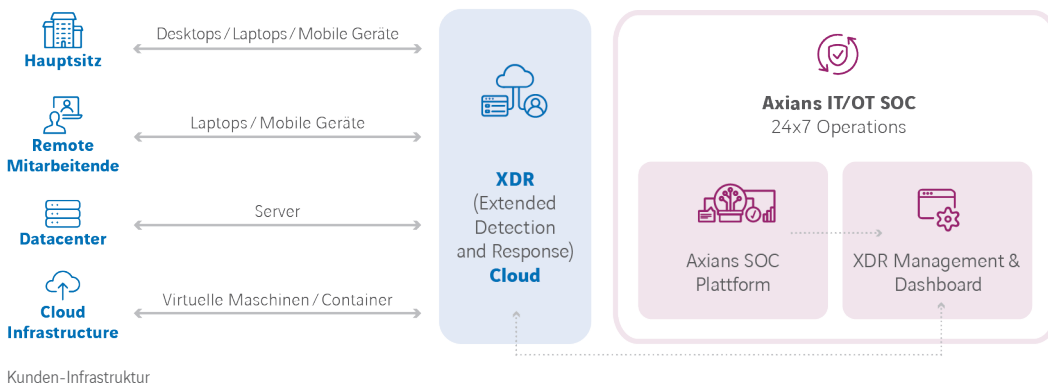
Hauptsitz

Desktops / Laptops / Mobile Geräte

Remote Mitarbeitende

Laptops / Mobile Geräte

Datacenter

Server

Cloud Infrastructure

Virtuelle Maschinen / Container

Kunden-Infrastruktur

XDR (Extended Detection and Response) Cloud

Axians IT/OT SOC
24x7 Operations

Axians SOC Plattform

XDR Management & Dashboard